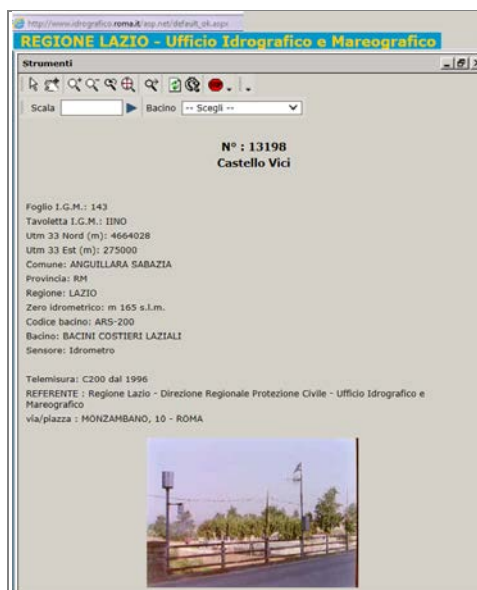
http://www.idrografico.roma.it/asp.net/default_ok.aspx

REGIONE LAZIO - Ufficio Idrografico e Mareografico

Strumenti

Scala

Bacino -- Scegli --

N° : 13198
Castello Vici

Foglio I.G.M.: 143
Tavoletta I.G.M.: IINO
Utm 33 Nord (m): 4664028
Utm 33 Est (m): 275000
Comune: ANGUILLARA SABAZIA
Provincia: RM
Regione: LAZIO
Zero idrometrico: m 165 s.l.m.
Codice bacino: ARS-200
Bacino: BACINI COSTIERI LAZIALI
Sensore: Idrometro

Telemisura: C200 dal 1996
REFERENTE : Regione Lazio - Direzione Regionale Protezione Civile - Ufficio Idrografico e Mareografico
via/piazza : MONZAMBANO, 10 - ROMA